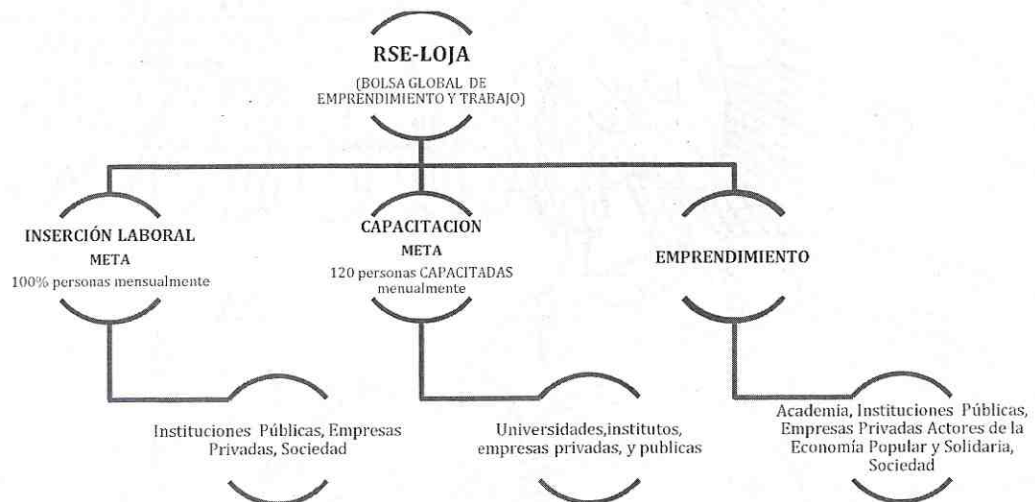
RSE-LOJA
(BOLSA GLOBAL DE EMPRENDIMIENTO Y TRABAJO)

INSERCIÓN LABORAL
META
100% personas mensualmente

CAPACITACION
META
120 personas CAPACITADAS menualmente

EMPRENDIMIENTO

Instituciones Públicas, Empresas Privadas, Sociedad

Universidades,institutos, empresas privadas, y publicas

Academia, Instituciones Públicas, Empresas Privadas Actores de la Economía Popular y Solidaria, Sociedad